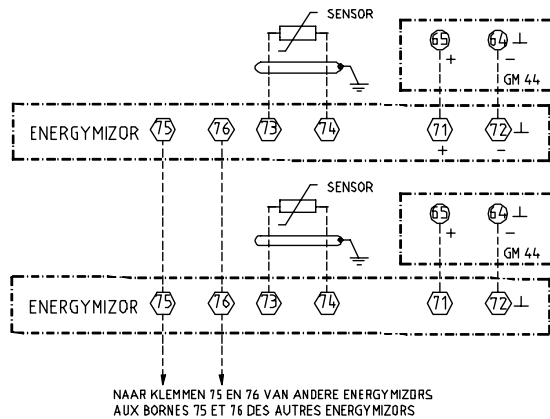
SENSOR
65 64 ⊥
+ −
GM 44
ENERGYMIZOR 75 76 73 74 71 72 ⊥
+ −

SENSOR
65 64 ⊥
+ −
GM 44
ENERGYMIZOR 75 76 73 74 71 72 ⊥

NAAR KLEMMEN 75 EN 76 VAN ANDERE ENERGYMIZORS
AUX BORNES 75 ET 76 DES AUTRES ENERGYMIZORS